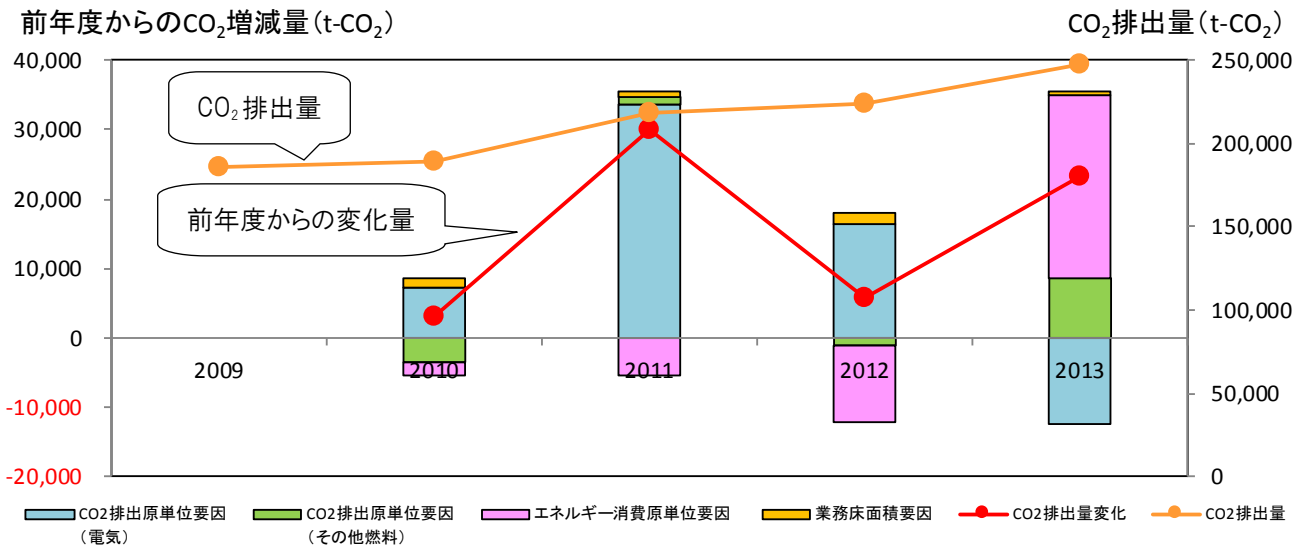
前年度からの$CO_2$増減量（t-$CO_2$）

$CO_2$排出量（t-$CO_2$）

40,000
30,000
20,000
10,000
0
-10,000
-20,000

250,000
200,000
150,000
100,000
50,000
0

$CO_2$排出量

前年度からの変化量

2009
2010
2011
2012
2013

CO2排出原単位要因（電気）
CO2排出原単位要因（その他燃料）
エネルギー消費原単位要因
業務床面積要因
CO2排出量変化
CO2排出量